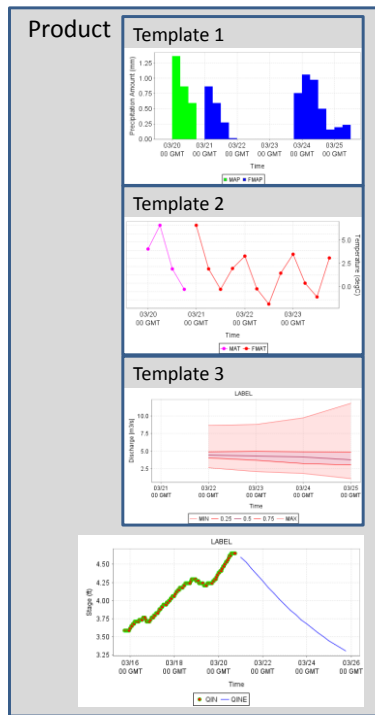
Product

Template 1

Precipitation Amount (mm)

1.25
1.00
0.75
0.50
0.25
0.00

03/20 00 GMT
03/21 00 GMT
03/22 00 GMT
03/23 00 GMT
03/24 00 GMT
03/25 00 GMT

Time

MAP FMAP

Template 2

Temperature (degC)

5.0
2.5
0.0

03/20 00 GMT
03/21 00 GMT
03/22 00 GMT
03/23 00 GMT

Time

MAT FMAT

Template 3

LABEL

Discharge (m3/s)

10.0
7.5
5.0
2.5

03/21 00 GMT
03/22 00 GMT
03/23 00 GMT
03/24 00 GMT
03/25 00 GMT

Time

MIN 0.25 0.5 0.75 MAX

LABEL

Stage (ft)

4.50
4.25
4.00
3.75
3.50
3.25

03/16 00 GMT
03/18 00 GMT
03/20 00 GMT
03/22 00 GMT
03/24 00 GMT
03/26 00 GMT

Time

QIN QINE